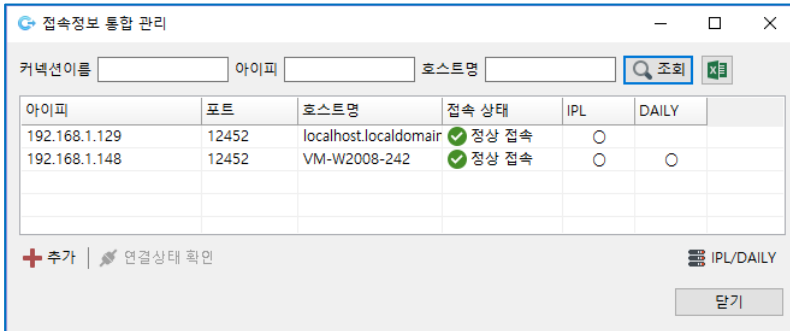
접속정보 통합 관리

커넥션이름 아이피 호스트명 조회

| 아이피 | 포트 | 호스트명 | 접속 상태 | IPL | DAILY |
|---|---|---|---|---|---|
| 192.168.1.129 | 12452 | localhost.localdomair | 정상 접속 | ○ | |
| 192.168.1.148 | 12452 | VM-W2008-242 | 정상 접속 | ○ | ○ |

추가 | 연결상태 확인 IPL/DAILY

닫기